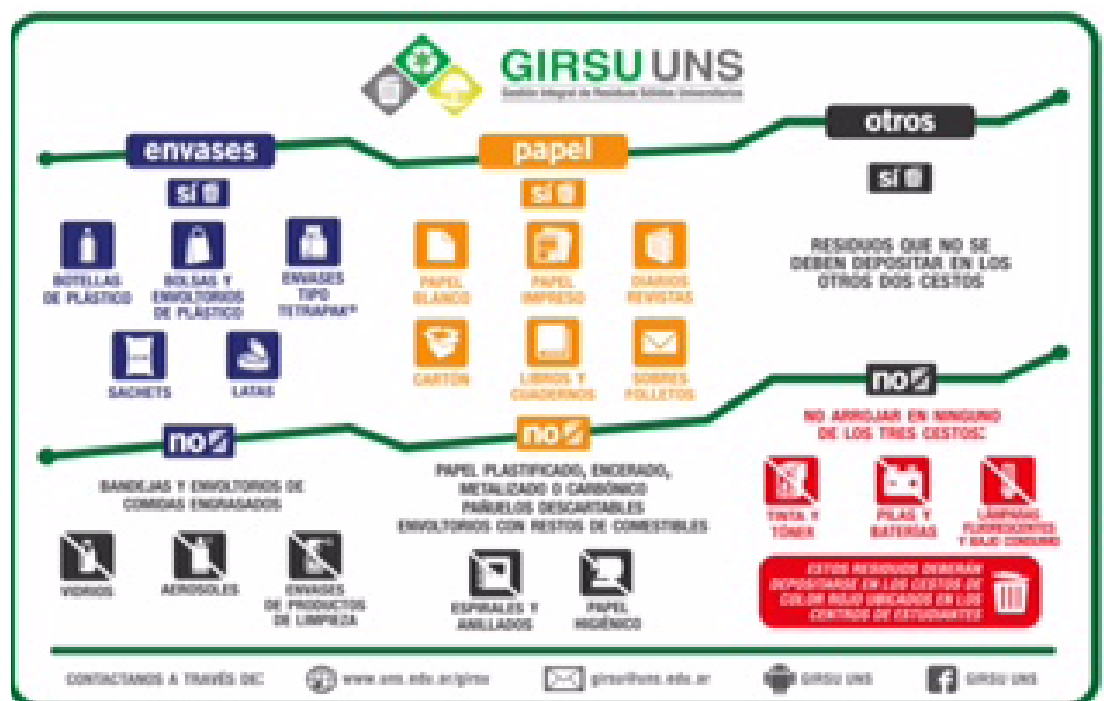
GIRSU UNS
Gestión Integral de Residuos Sólidos Universitarios

envases
sí

BOTELLAS DE PLÁSTICO

BOLSAS Y ENVOLTORIOS DE PLÁSTICO

ENVASES TIPO TETRAPAK*

SACHETS

LATAS

no

BANDEJAS Y ENVOLTORIOS DE COMIDAS ENGRASADOS

VIDRIOS

AEROSOLES

ENVASES DE PRODUCTOS DE LIMPIEZA

papel
sí

PAPEL BLANCO

PAPEL IMPRESO

DIARIOS REVISTAS

CARTÓN

LIBROS Y CUADERNOS

SOBRES FOLLETOS

no

PAPEL PLASTIFICADO, ENCERADO, METALIZADO O CARBÓNICO
PAÑUELOS DESCARTABLES
ENVOLTORIOS CON RESTOS DE COMESTIBLES

ESPIRALES Y ANILLADOS

PAPEL HIGIÉNICO

otros
sí

RESIDUOS QUE NO SE DEBEN DEPOSITAR EN LOS OTROS DOS CESTOS

no

NO ARROJAR EN NINGUNO DE LOS TRES CESTOS:

TINTA Y TÓNER

PILAS Y BATERÍAS

LÁMPARAS FLUORESCENTES Y BAJO CONSUMO

ESTOS RESIDUOS DEBERÁN DEPOSITARSE EN LOS CESTOS DE COLOR ROJO UBICADOS EN LOS CENTROS DE ESTUDIANTES

CONTACTANOS A TRAVÉS DE:
www.uns.edu.ar/girsu
girsu@uns.edu.ar
GIRSU UNS
GIRSU UNS